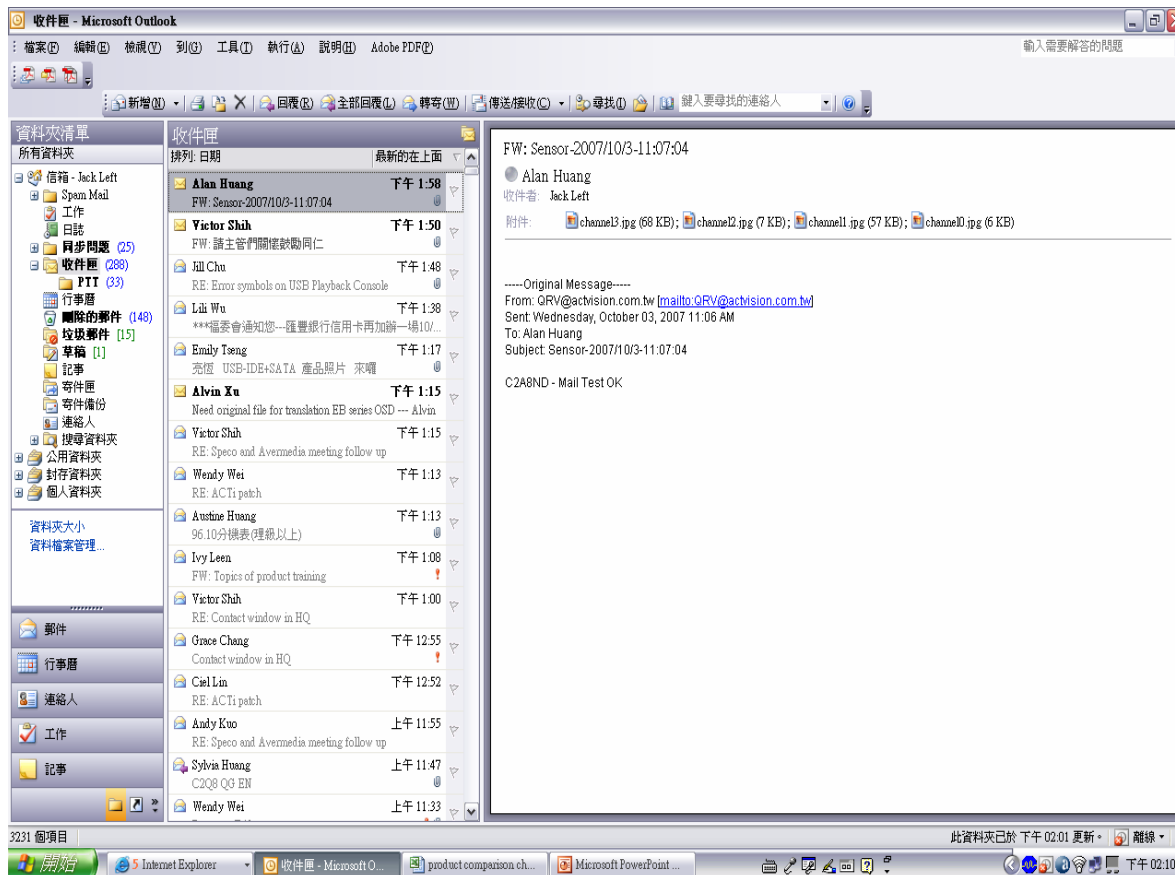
收件匣 - Microsoft Outlook

檔案(F) 編輯(E) 檢視(V) 到(G) 工具(T) 執行(A) 說明(H) Adobe PDF(P)

輸入需要解答的問題

新增(N) 回覆(R) 全部回覆(L) 轉寄(W) 傳送/接收(C) 尋找(I) 鍵入要尋找的連絡人

資料夾清單
所有資料夾
信箱 - Jack Left
Spam Mail
工作
日誌
同步問題 (25)
收件匣 (288)
PTT (33)
行事曆
刪除的郵件 (148)
垃圾郵件 [15]
草稿 [1]
記事
寄件匣
寄件備份
連絡人
搜尋資料夾
公用資料夾
封存資料夾
個人資料夾

資料夾大小
資料檔案管理...

郵件
行事曆
連絡人
工作
記事

收件匣
排列: 日期 最新的在上面

| | | |
|---|---|---|
| Alan Huang | FW: Sensor-2007/10/3-11:07:04 | 下午 1:58 |
| Victor Shih | FW: 請主管們關懷鼓勵同仁 | 下午 1:50 |
| Jill Chu | RE: Error symbols on USB Playback Console | 下午 1:48 |
| Lili Wu | ***福委會通知您---匯豐銀行信用卡再加辦一場10/... | 下午 1:38 |
| Emily Tseng | 亮恆 USB-IDE+SATA 產品照片 來囉 | 下午 1:17 |
| Alvin Xu | Need original file for translation EB series OSD --- Alvin | 下午 1:15 |
| Victor Shih | RE: Speco and Avermedia meeting follow up | 下午 1:15 |
| Wendy Wei | RE: ACTi patch | 下午 1:13 |
| Austine Huang | 96.10分機表(課級以上) | 下午 1:13 |
| Ivy Leen | FW: Topics of product training | 下午 1:08 |
| Victor Shih | RE: Contact window in HQ | 下午 1:00 |
| Grace Chang | Contact window in HQ | 下午 12:55 |
| Ciel Lin | RE: ACTi patch | 下午 12:52 |
| Andy Kuo | RE: Speco and Avermedia meeting follow up | 上午 11:55 |
| Sylvia Huang | C2Q8 QG EN | 上午 11:47 |
| Wendy Wei | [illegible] | 上午 11:33 |

FW: Sensor-2007/10/3-11:07:04
Alan Huang
收件者: Jack Left
附件: channel3.jpg (68 KB); channel2.jpg (7 KB); channel1.jpg (57 KB); channel0.jpg (6 KB)

-----Original Message-----
From: QRV@actvision.com.tw [mailto:QRV@actvision.com.tw]
Sent: Wednesday, October 03, 2007 11:06 AM
To: Alan Huang
Subject: Sensor-2007/10/3-11:07:04

C2A8ND - Mail Test OK

3231 個項目
此資料夾已於 下午 02:01 更新。 離線

開始 5 Internet Explorer 收件匣 - Microsoft O... product comparison ch... Microsoft PowerPoint ... 下午 02:10